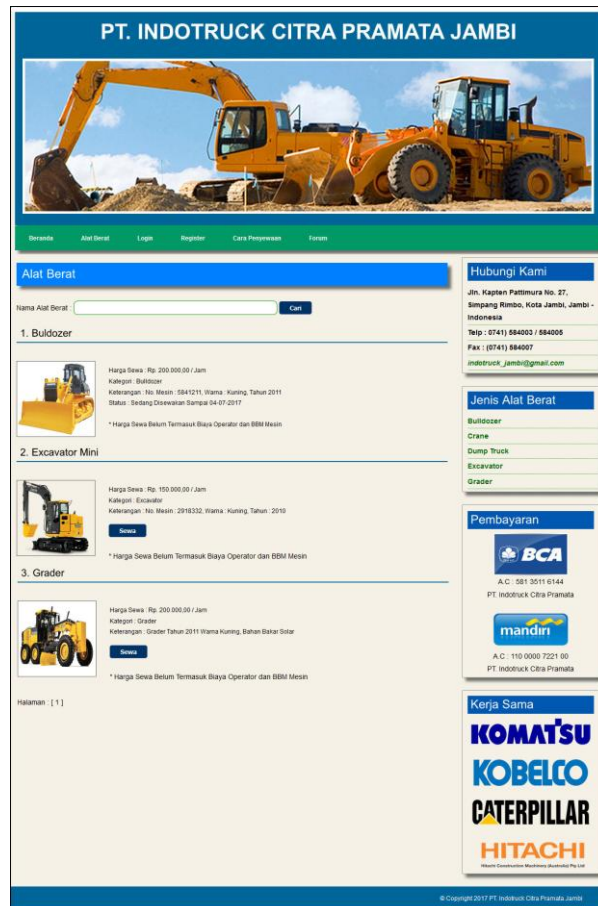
PT. INDOTRUCK CITRA PRAMATA JAMBI

Beranda Alat Berat Login Register Cara Penyewaan Forum

Alat Berat

Nama Alat Berat : Cari

1. Buldozer

Harga Sewa : Rp. 200.000,00 / Jam
Kategori : Buldozer
Keterangan : No. Mesin : 5841211, Warna : Kuning, Tahun 2011
Status : Sedang Disewakan Sampai 04-07-2017

* Harga Sewa Belum Termasuk Biaya Operator dan BBM Mesin

2. Excavator Mini

Harga Sewa : Rp. 150.000,00 / Jam
Kategori : Excavator
Keterangan : No. Mesin : 2918332, Warna : Kuning, Tahun : 2010

Sewa

* Harga Sewa Belum Termasuk Biaya Operator dan BBM Mesin

3. Grader

Harga Sewa : Rp. 200.000,00 / Jam
Kategori : Grader
Keterangan : Grader Tahun 2011 Warna Kuning, Bahan Bakar Solar

Sewa

* Harga Sewa Belum Termasuk Biaya Operator dan BBM Mesin

Halaman : [ 1 ]

Hubungi Kami

Jln. Kapten Pattimura No. 27, Simpang Rimbo, Kota Jambi, Jambi - Indonesia

Telp : (0741) 584003 / 584005

Fax : (0741) 584007

indotruck_jambi@gmail.com

Jenis Alat Berat

Bulldozer
Crane
Dump Truck
Excavator
Grader

Pembayaran

BCA

A.C : 581 3511 6144
PT. Indotruck Citra Pramata

mandiri

A.C : 110 0000 7221 00
PT. Indotruck Citra Pramata

Kerja Sama

KOMATSU
KOBELCO
CATERPILLAR
HITACHI
Hitachi Construction Machinery (Australia) Pty Ltd

© Copyright 2017 PT. Indotruck Citra Pramata Jambi